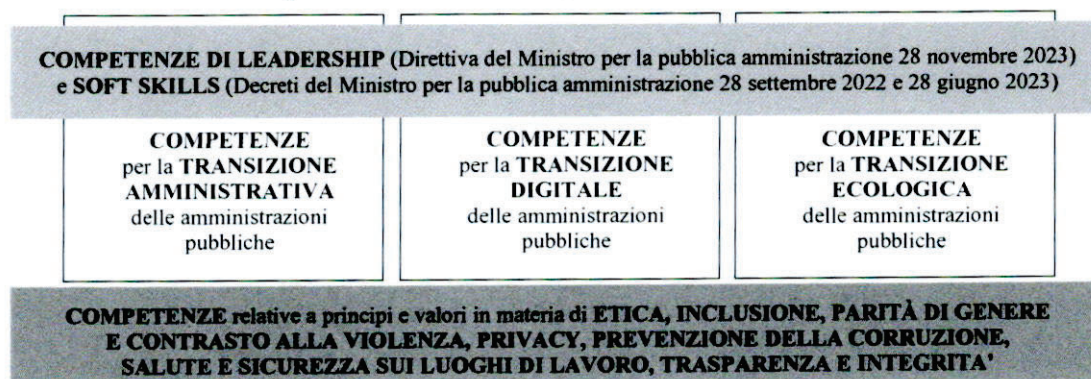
COMPETENZE DI LEADERSHIP (Direttiva del Ministro per la pubblica amministrazione 28 novembre 2023) e SOFT SKILLS (Decreti del Ministro per la pubblica amministrazione 28 settembre 2022 e 28 giugno 2023)

COMPETENZE per la TRANSIZIONE AMMINISTRATIVA delle amministrazioni pubbliche

COMPETENZE per la TRANSIZIONE DIGITALE delle amministrazioni pubbliche

COMPETENZE per la TRANSIZIONE ECOLOGICA delle amministrazioni pubbliche

COMPETENZE relative a principi e valori in materia di ETICA, INCLUSIONE, PARITÀ DI GENERE E CONTRASTO ALLA VIOLENZA, PRIVACY, PREVENZIONE DELLA CORRUZIONE, SALUTE E SICUREZZA SUI LUOGHI DI LAVORO, TRASPARENZA E INTEGRITA'